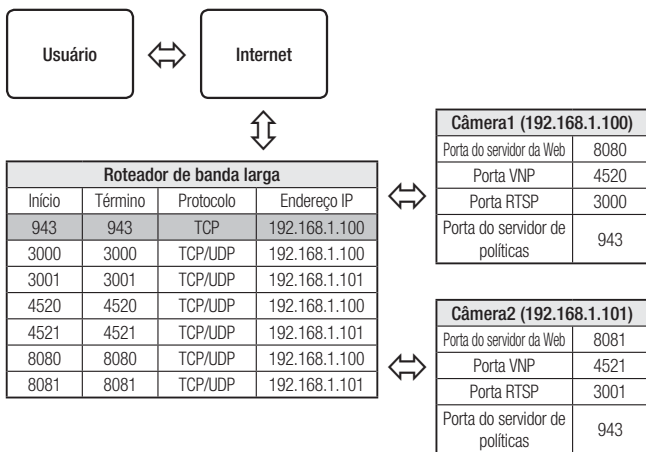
Usuário

Internet

| Roteador de banda larga | | | |
|---|---|---|---|
| Início | Término | Protocolo | Endereço IP |
| 943 | 943 | TCP | 192.168.1.100 |
| 3000 | 3000 | TCP/UDP | 192.168.1.100 |
| 3001 | 3001 | TCP/UDP | 192.168.1.101 |
| 4520 | 4520 | TCP/UDP | 192.168.1.100 |
| 4521 | 4521 | TCP/UDP | 192.168.1.101 |
| 8080 | 8080 | TCP/UDP | 192.168.1.100 |
| 8081 | 8081 | TCP/UDP | 192.168.1.101 |

| Câmera1 (192.168.1.100) | |
|---|---|
| Porta do servidor da Web | 8080 |
| Porta VNP | 4520 |
| Porta RTSP | 3000 |
| Porta do servidor de políticas | 943 |

| Câmera2 (192.168.1.101) | |
|---|---|
| Porta do servidor da Web | 8081 |
| Porta VNP | 4521 |
| Porta RTSP | 3001 |
| Porta do servidor de políticas | 943 |